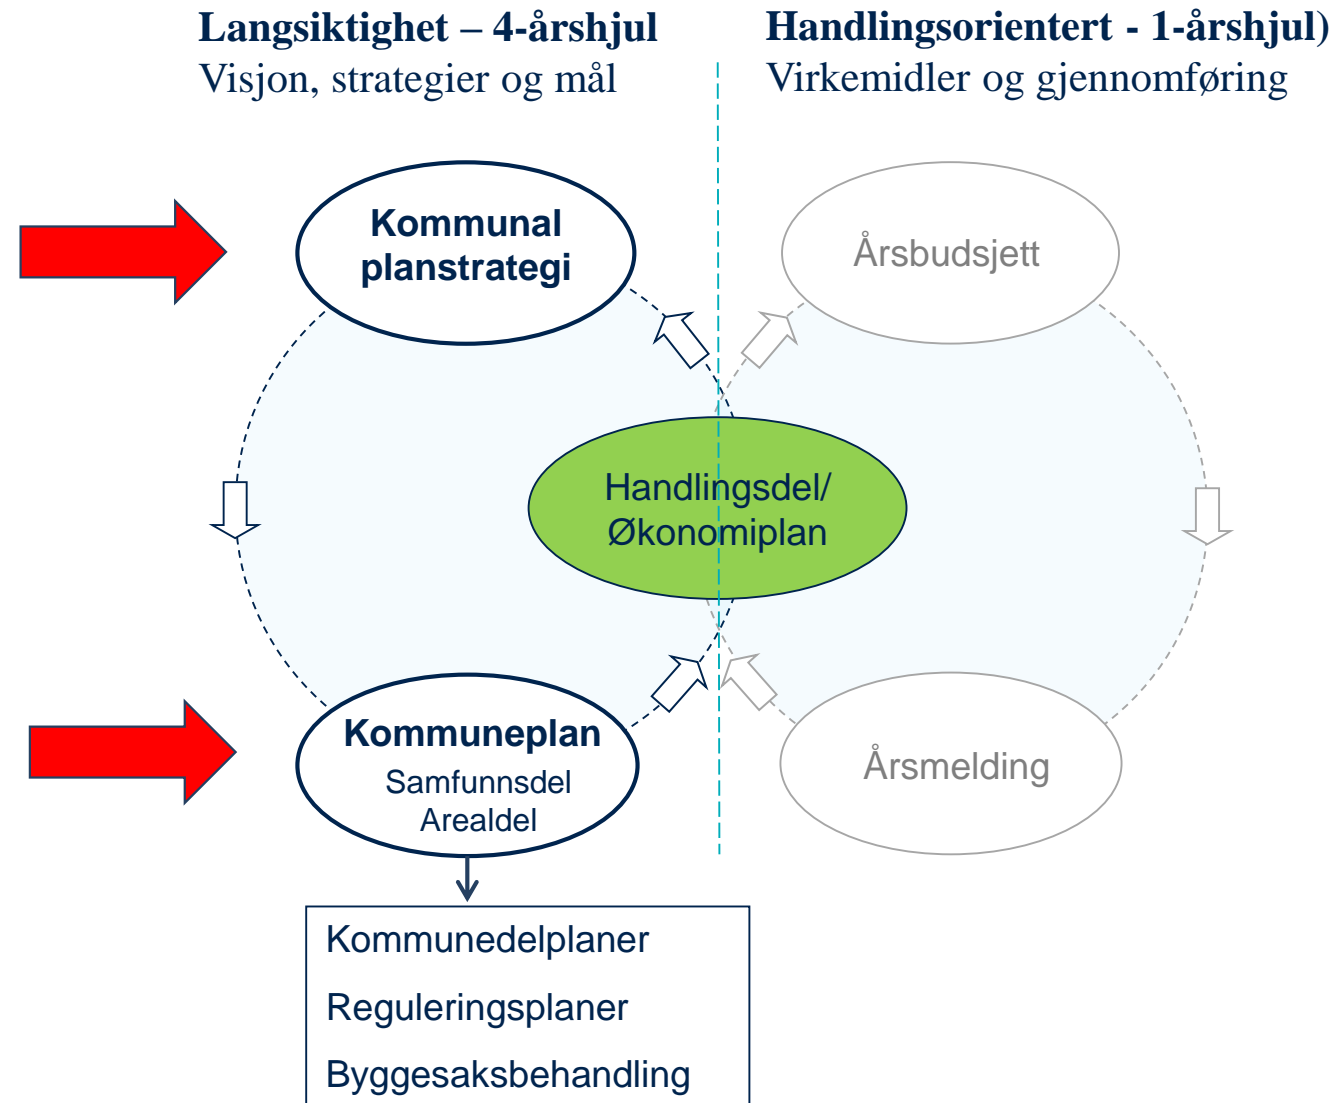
Langsiktighet – 4-årshjul
Visjon, strategier og mål

Handlingsorientert - 1-årshjul)
Virkemidler og gjennomføring

Kommunal planstrategi

Årsbudsjett

Handlingsdel/
Økonomiplan

Kommuneplan
Samfunnsdel
Arealdel

Årsmelding

Kommunedelplaner

Reguleringsplaner

Byggesaksbehandling